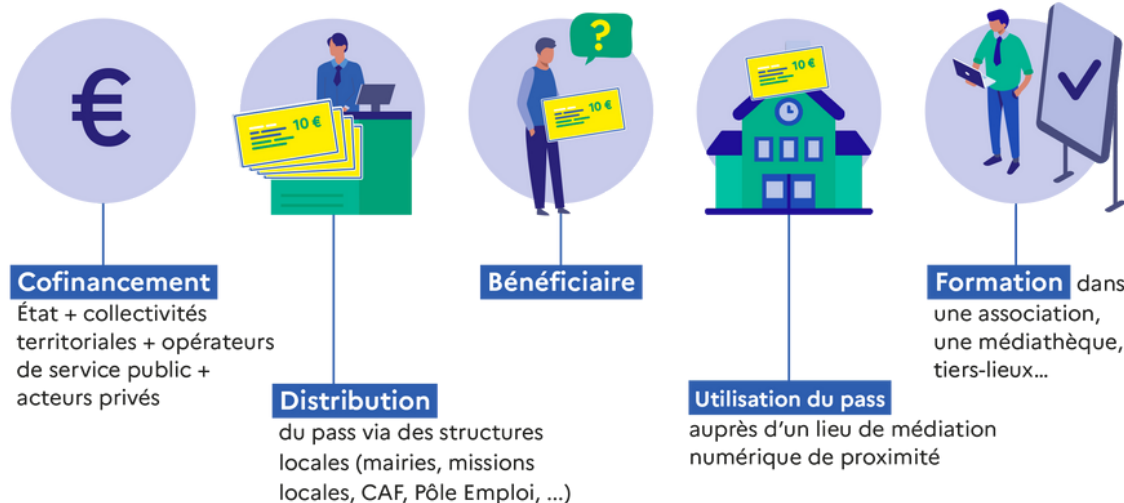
€

10 €

?

10 €

10 €

Cofinancement
État + collectivités territoriales + opérateurs de service public + acteurs privés

Distribution
du pass via des structures locales (mairies, missions locales, CAF, Pôle Emploi, ...)

Bénéficiaire

Utilisation du pass
auprès d'un lieu de médiation numérique de proximité

Formation dans une association, une médiathèque, tiers-lieux...